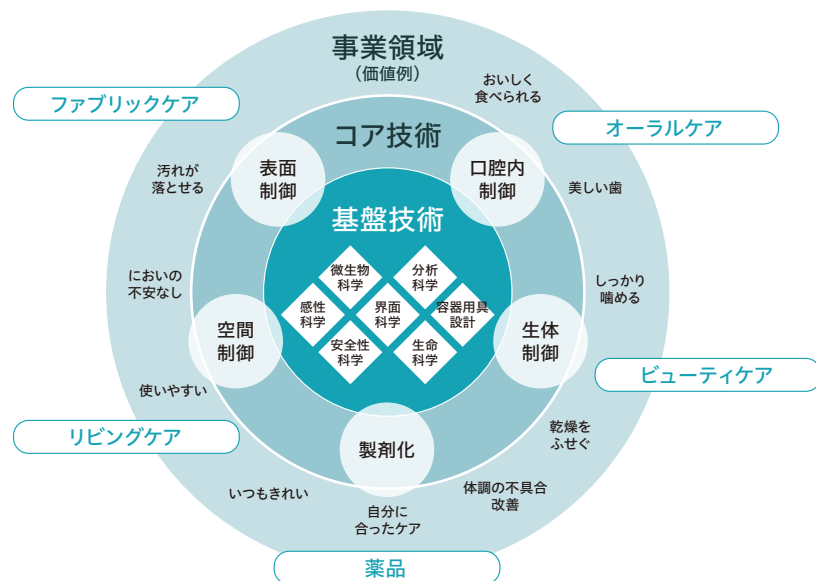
事業領域
（価値例）

ファブリックケア

オーラルケア

ビューティケア

リビングケア

薬品

おいしく食べられる

美しい歯

しっかり噛める

乾燥をふせぐ

体調の不具合改善

自分に合ったケア

いつもきれい

使いやすい

においの不安なし

汚れが落とせる

コア技術

表面制御

口腔内制御

生体制御

製剤化

空間制御

基盤技術

微生物科学

分析科学

感性科学

界面科学

容器用具設計

安全性科学

生命科学